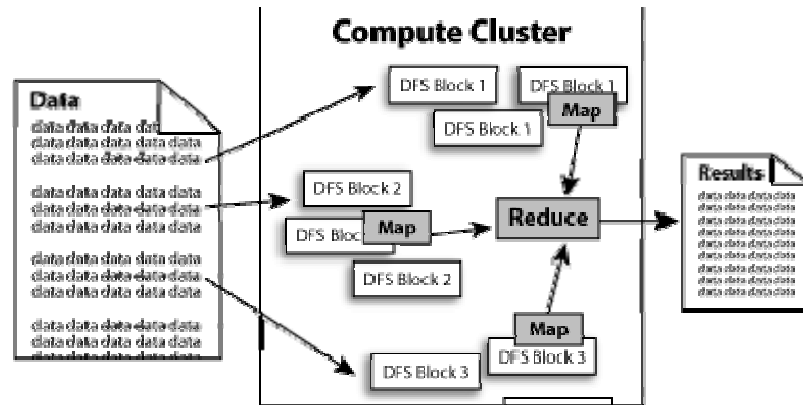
Compute Cluster

Data
data data data data
data data data data data
data data data data data

data data data data data
data data data data data
data data data data data

data data data data data
data data data data data
data data data data data

data data data data data
data data data data data
data data data data data

DFS Block 1
DFS Block 1
Map
DFS Block 1

DFS Block 2
DFS Bloc
Map
DFS Block 2

Reduce

Map
DFS Block 3
DFS Block 3

Results
data data data data
data data data data
data data data data
data data data data
data data data data
data data data data
data data data data
data data data data
data data data data